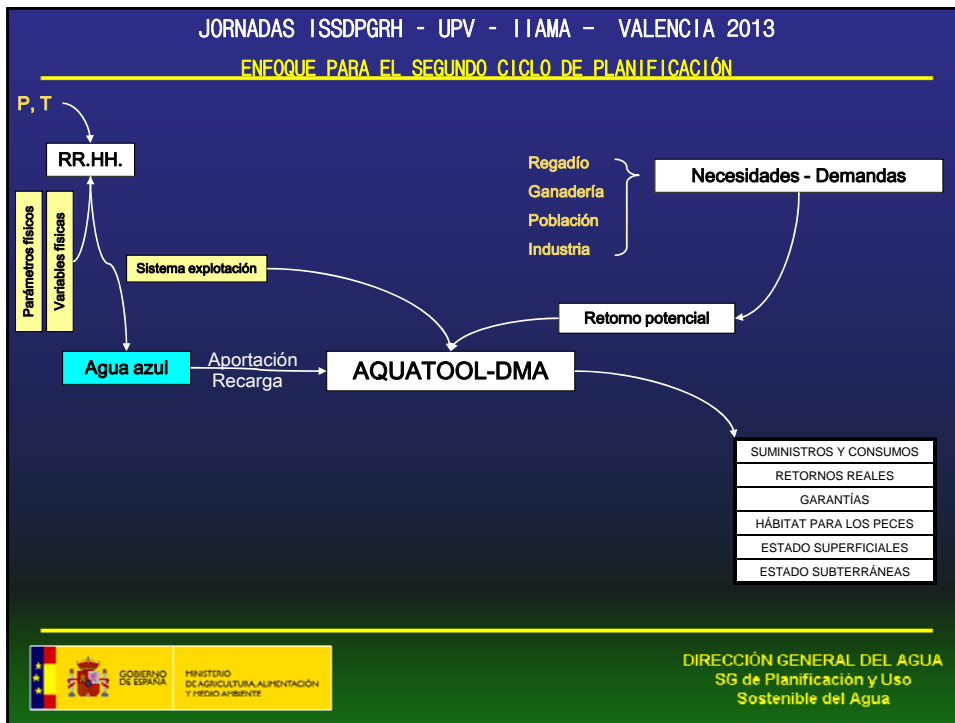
JORNADAS ISSDPGRH – UPV – IIAMA – VALENCIA 2013

ENFOQUE PARA EL SEGUNDO CICLO DE PLANIFICACIÓN

P, T

RR.HH.

Parámetros físicos

Variables físicas

Regadío
Ganadería
Población
Industria

Necesidades - Demandas

Sistema explotación

Retorno potencial

Agua azul

Aportación
Recarga

AQUATOOL-DMA

| SUMINISTROS Y CONSUMOS |
|---|
| RETORNOS REALES |
| GARANTÍAS |
| HÁBITAT PARA LOS PECES |
| ESTADO SUPERFICIALES |
| ESTADO SUBTERRÁNEAS |

GOBIERNO DE ESPAÑA

MINISTERIO DE AGRICULTURA, ALIMENTACIÓN Y MEDIO AMBIENTE

DIRECCIÓN GENERAL DEL AGUA
SG de Planificación y Uso Sostenible del Agua